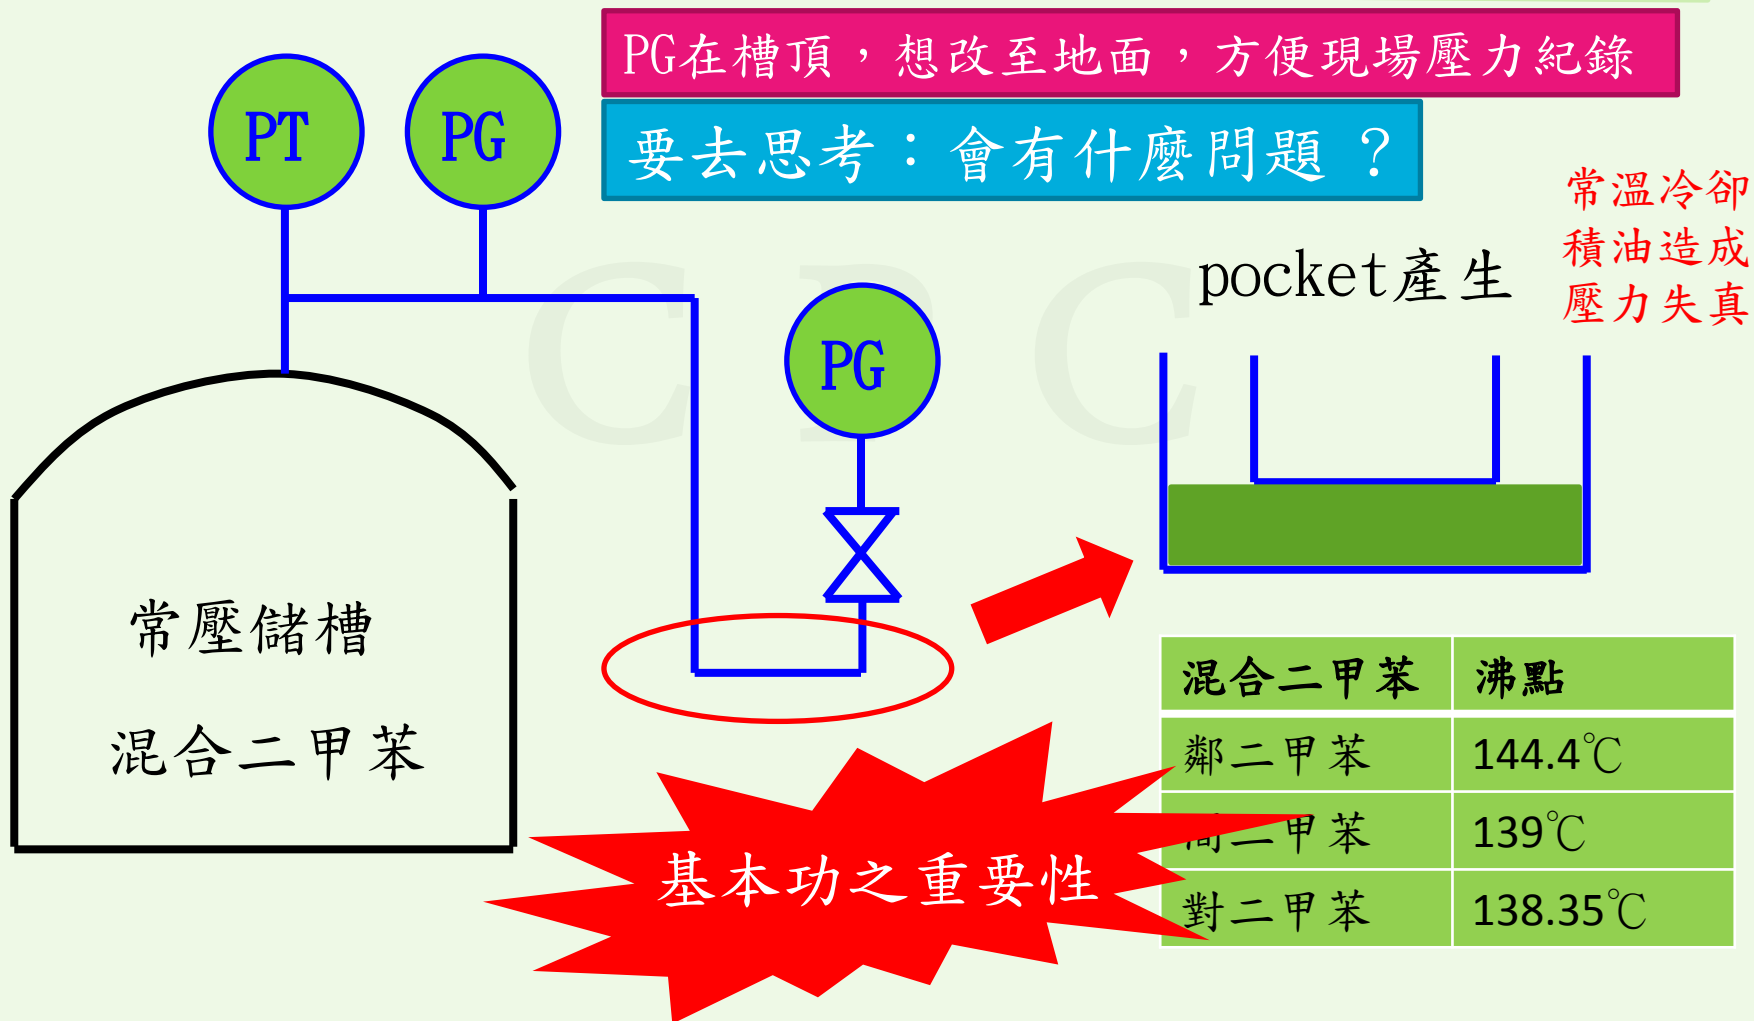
PG在槽頂，想改至地面，方便現場壓力紀錄

要去思考：會有什麼問題 ？

PT

PG

PG

pocket產生

常溫冷卻積油造成壓力失真

常壓儲槽

混合二甲苯

| 混合二甲苯 | 沸點 |
|---|---|
| 鄰二甲苯 | 144.4℃ |
| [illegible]二甲苯 | 139℃ |
| 對二甲苯 | 138.35℃ |

基本功之重要性